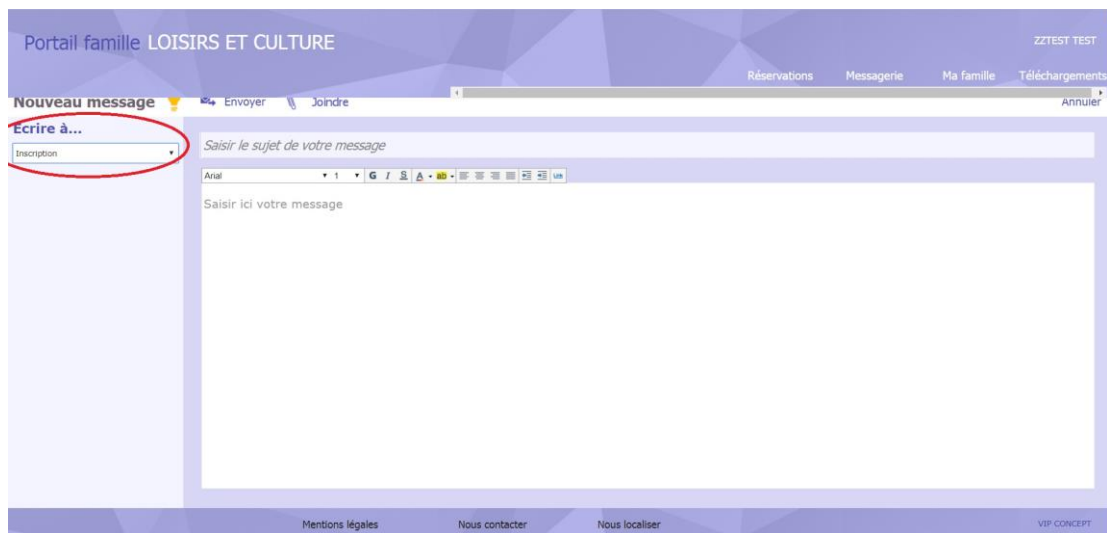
Portail famille LOISIRS ET CULTURE

ZZTEST TEST

Réservations Messagerie Ma famille Téléchargements

Nouveau message Envoyer Joindre Annuler

Ecrire à...

Inscription

Saisir le sujet de votre message

Arial 1 G I S A ab

Saisir ici votre message

Mentions légales Nous contacter Nous localiser

VIP CONCEPT